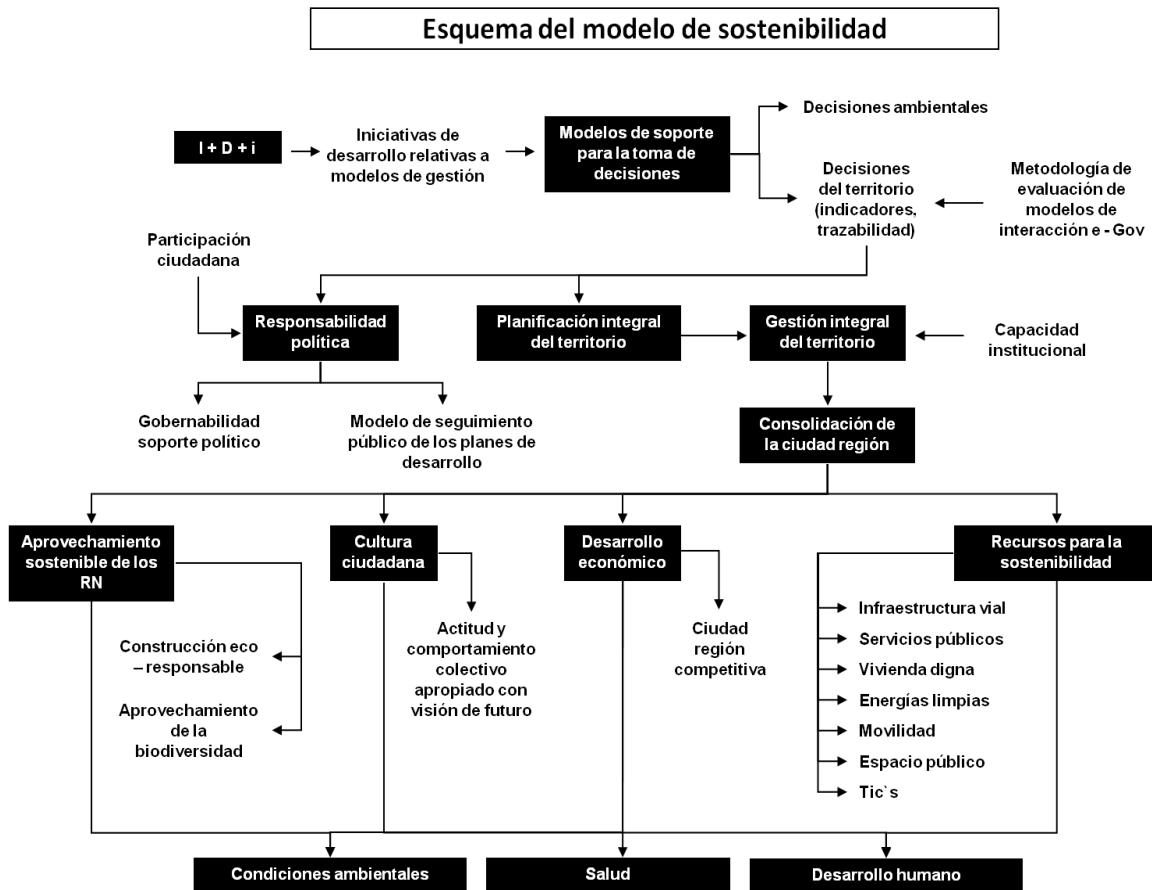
Esquema del modelo de sostenibilidad

I + D + i

Iniciativas de desarrollo relativas a modelos de gestión

Modelos de soporte para la toma de decisiones

Decisiones ambientales

Decisiones del territorio (indicadores, trazabilidad)

Metodología de evaluación de modelos de interacción e - Gov

Participación ciudadana

Responsabilidad política

Planificación integral del territorio

Gestión integral del territorio

Capacidad institucional

Gobernabilidad soporte político

Modelo de seguimiento público de los planes de desarrollo

Consolidación de la ciudad región

Aprovechamiento sostenible de los RN

Cultura ciudadana

Desarrollo económico

Recursos para la sostenibilidad

Construcción eco – responsable

Aprovechamiento de la biodiversidad

Actitud y comportamiento colectivo apropiado con visión de futuro

Ciudad región competitiva

Infraestructura vial

Servicios públicos

Vivienda digna

Energías limpias

Movilidad

Espacio público

Tic`s

Condiciones ambientales

Salud

Desarrollo humano